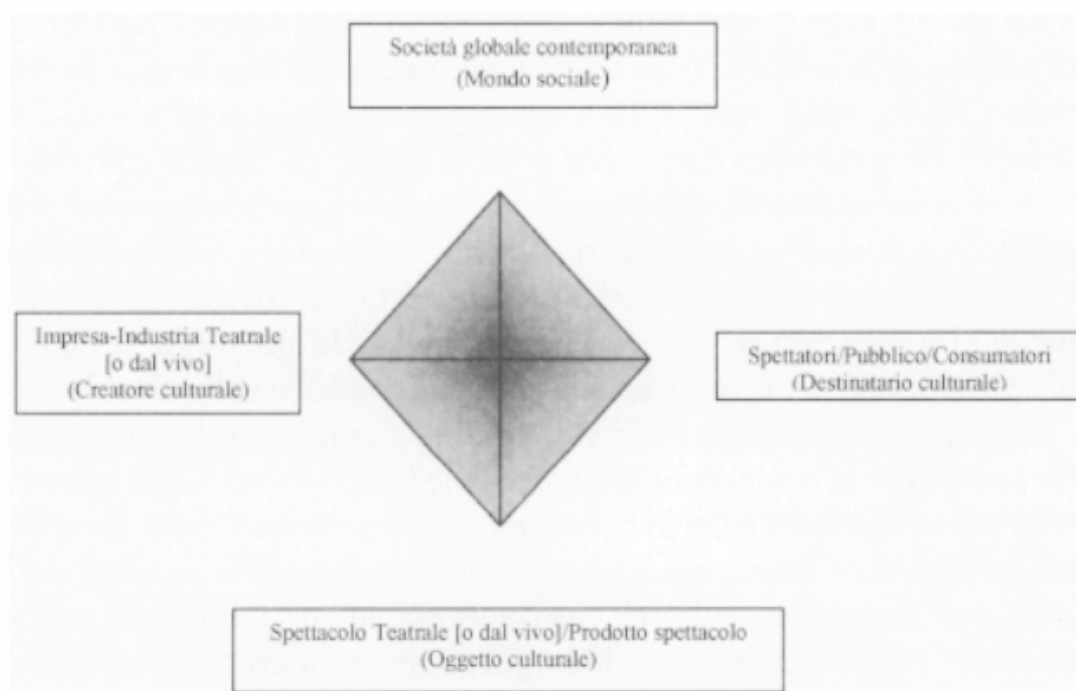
Società globale contemporanea
(Mondo sociale)

Impresa-Industria Teatrale
[o dal vivo]
(Creatore culturale)

Spettatori/Pubblico/Consumatori
(Destinatario culturale)

Spettacolo Teatrale [o dal vivo]/Prodotto spettacolo
(Oggetto culturale)